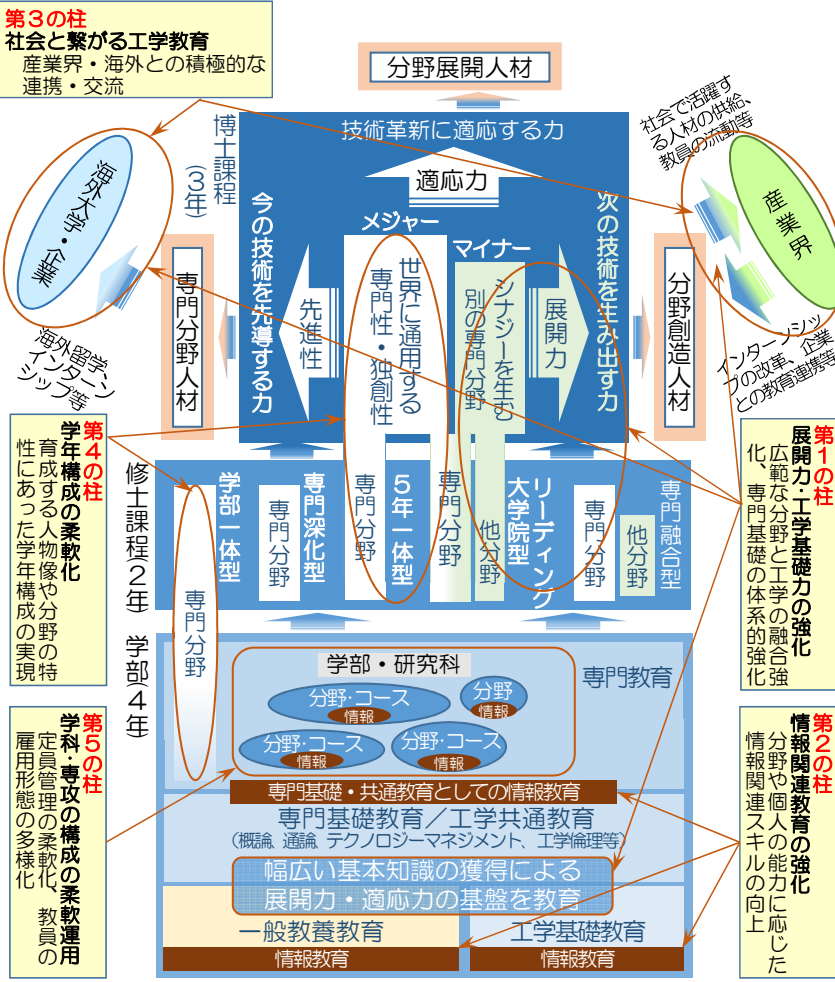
第３の柱
社会と繋がる工学教育
産業界・海外との積極的な連携・交流

分野展開人材

技術革新に適応する力

博士課程（３年）

社会で活躍する人材の供給、教員の流動等

産業界

海外大学・企業

適応力

今の技術を先導する力

メジャー

マイナー

次の技術を生み出す力

専門分野人材

先進性

世界に通用する専門性・独創性

シナジーを生む別の専門分野

展開力

分野創造人材

海外留学、インターンシップ等

インターンシップの改革、企業との教育連携等

第４の柱
学年構成の柔軟化
育成する人物像や分野の特性にあった学年構成の実現

修士課程２年

学部一体型

専門分野

専門深化型

専門分野

５年一体型

専門分野

リーディング大学院型

他分野

専門分野

他分野

専門融合型

第１の柱
展開力・工学基礎力の強化
広範な分野と工学の融合強化、専門基礎の体系的強化

学部４年

専門分野

学部・研究科

専門教育

分野・コース
情報

分野
情報

分野・コース
情報

分野・コース
情報

第５の柱
学科・専攻の構成の柔軟運用
定員管理の柔軟化、教員の雇用形態の多様化

専門基礎・共通教育としての情報教育

専門基礎教育／工学共通教育
（概論、通論、テクノロジーマネジメント、工学倫理等）

幅広い基本知識の獲得による展開力・適応力の基盤を教育

一般教養教育

工学基礎教育

情報教育

情報教育

第２の柱
情報関連教育の強化
分野や個人の能力に応じた情報関連スキルの向上